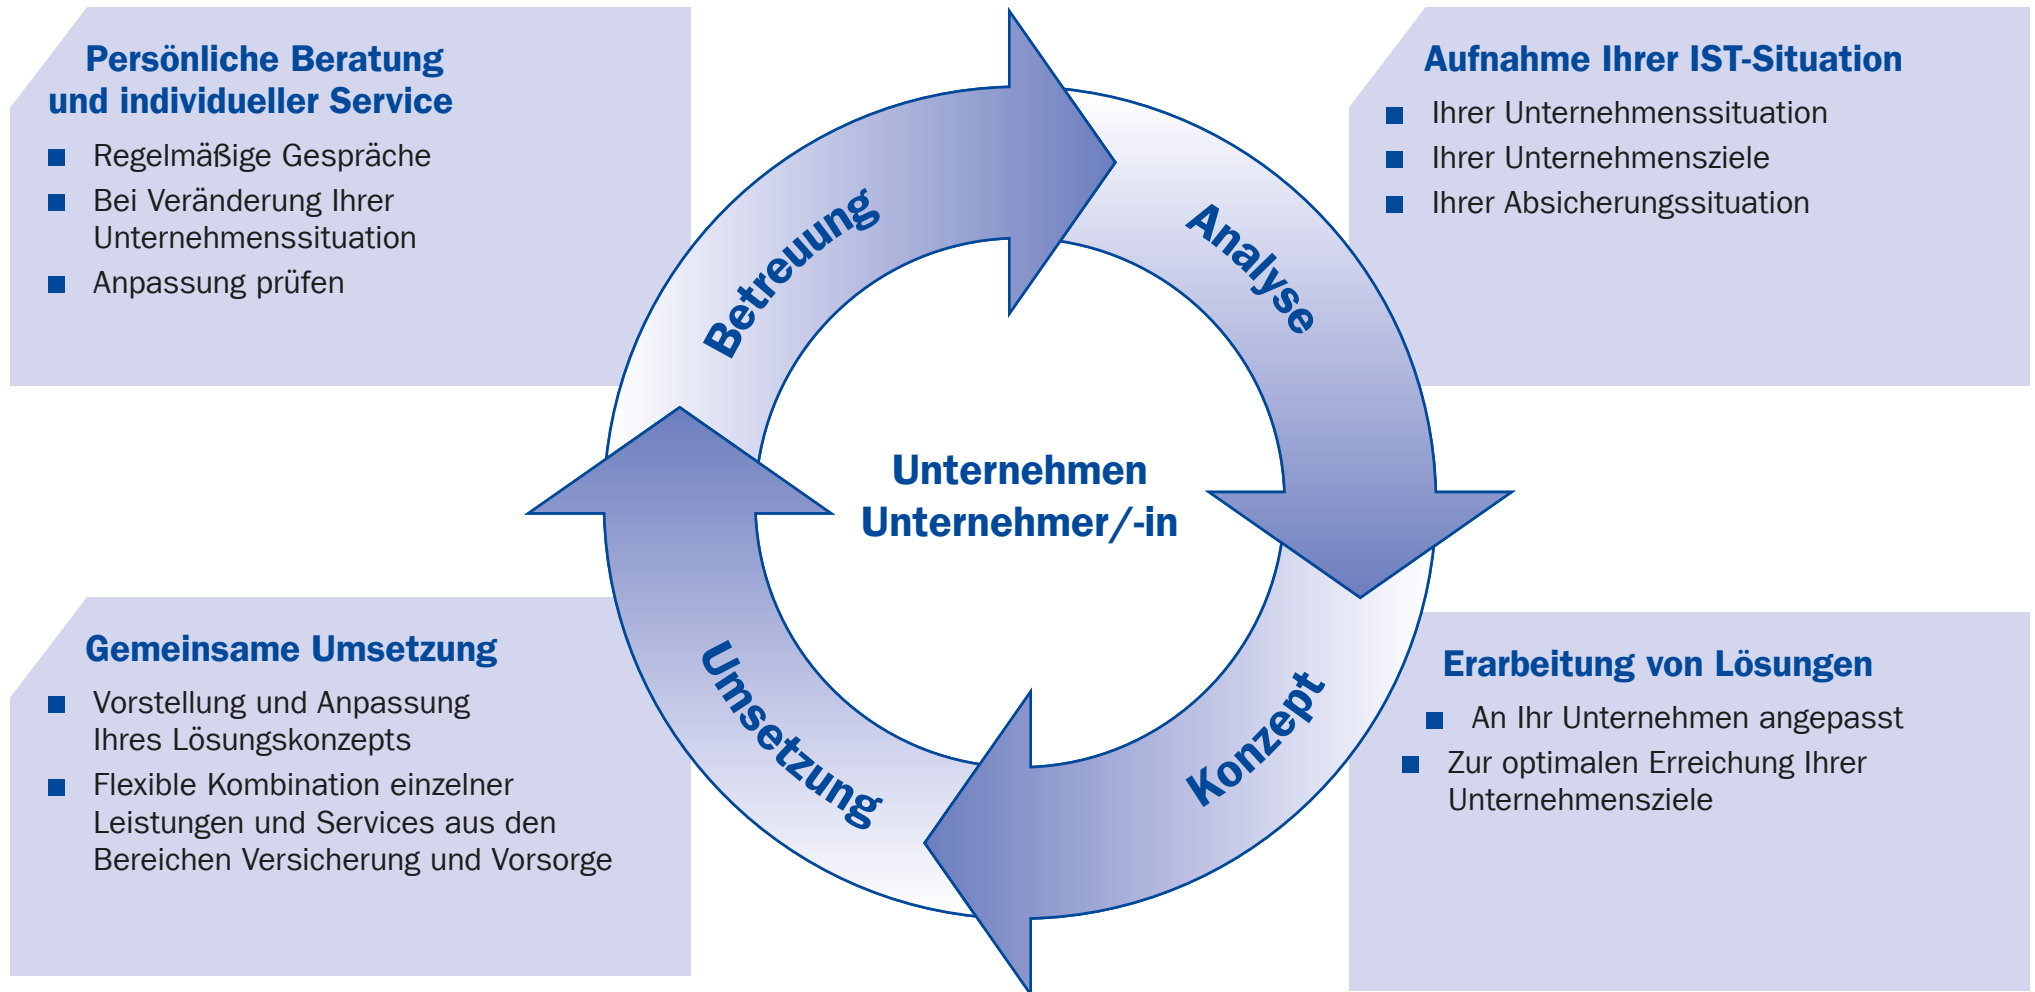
Persönliche Beratung und individueller Service

- Regelmäßige Gespräche
- Bei Veränderung Ihrer Unternehmenssituation
- Anpassung prüfen

Aufnahme Ihrer IST-Situation

- Ihrer Unternehmenssituation
- Ihrer Unternehmensziele
- Ihrer Absicherungssituation

Betreuung

Analyse

Unternehmen
Unternehmer/-in

Umsetzung

Konzept

Gemeinsame Umsetzung

- Vorstellung und Anpassung Ihres Lösungskonzepts
- Flexible Kombination einzelner Leistungen und Services aus den Bereichen Versicherung und Vorsorge

Erarbeitung von Lösungen

- An Ihr Unternehmen angepasst
- Zur optimalen Erreichung Ihrer Unternehmensziele